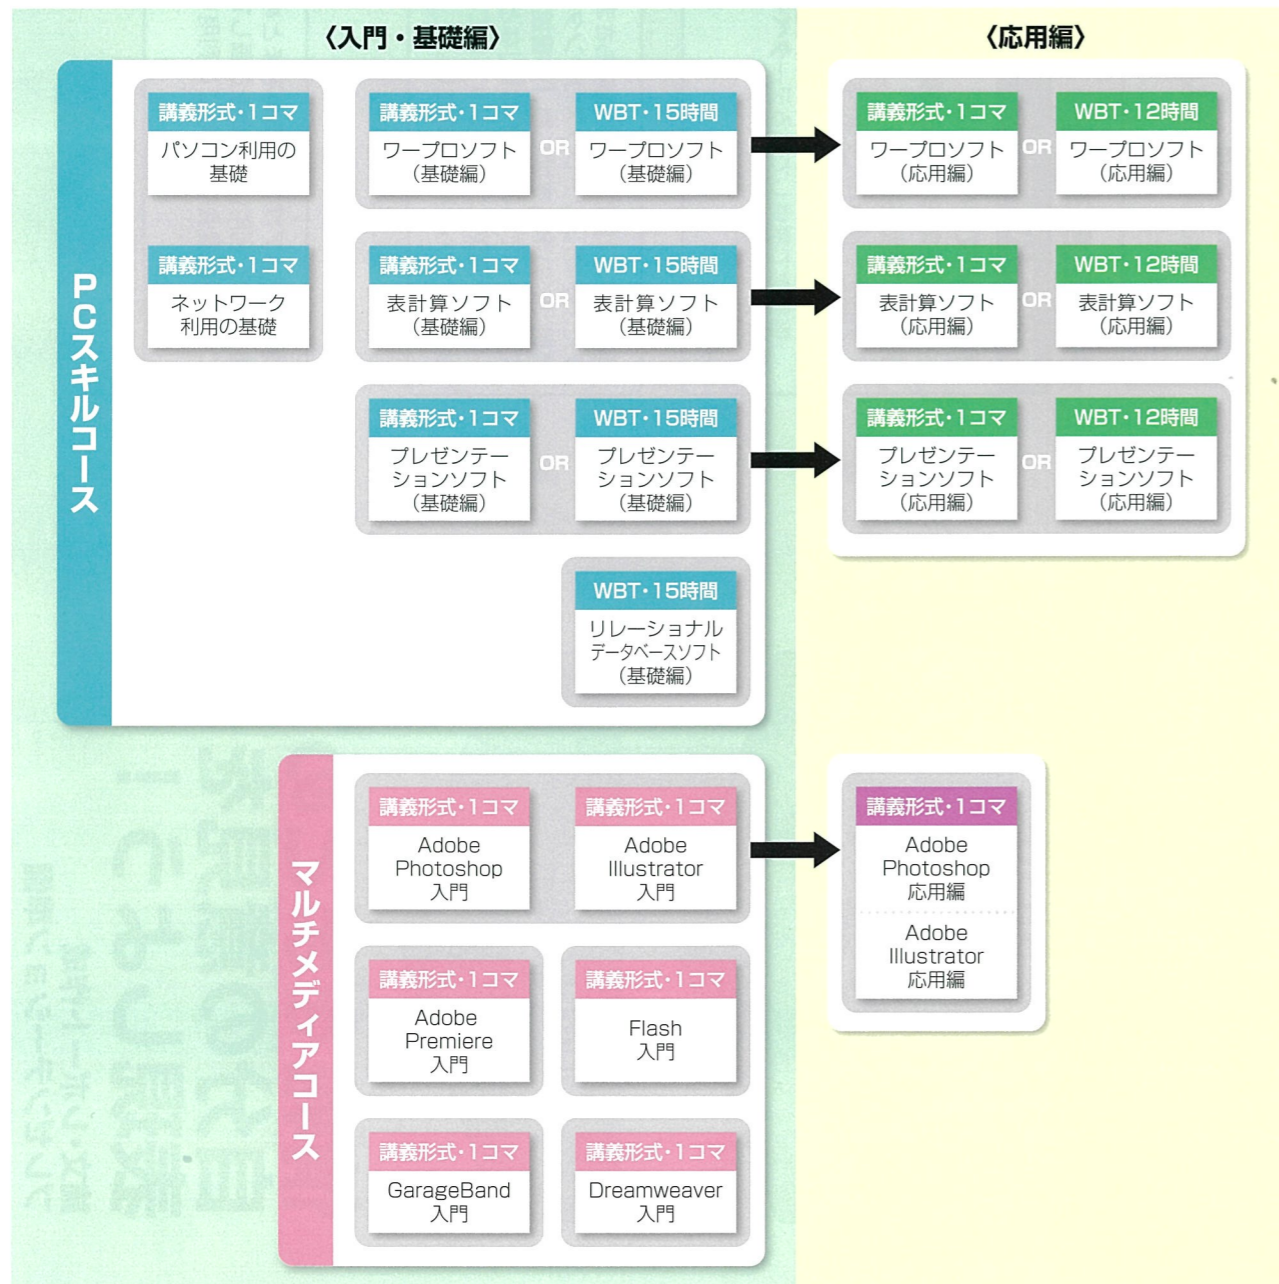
〈入門・基礎編〉

〈応用編〉

PCスキルコース

講義形式・1コマ
パソコン利用の基礎

講義形式・1コマ
ワープロソフト（基礎編）
OR
WBT・15時間
ワープロソフト（基礎編）

講義形式・1コマ
ワープロソフト（応用編）
OR
WBT・12時間
ワープロソフト（応用編）

講義形式・1コマ
ネットワーク利用の基礎

講義形式・1コマ
表計算ソフト（基礎編）
OR
WBT・15時間
表計算ソフト（基礎編）

講義形式・1コマ
表計算ソフト（応用編）
OR
WBT・12時間
表計算ソフト（応用編）

講義形式・1コマ
プレゼンテーションソフト（基礎編）
OR
WBT・15時間
プレゼンテーションソフト（基礎編）

講義形式・1コマ
プレゼンテーションソフト（応用編）
OR
WBT・12時間
プレゼンテーションソフト（応用編）

WBT・15時間
リレーショナルデータベースソフト（基礎編）

マルチメディアコース

講義形式・1コマ
Adobe Photoshop 入門

講義形式・1コマ
Adobe Illustrator 入門

講義形式・1コマ
Adobe Photoshop 応用編
Adobe Illustrator 応用編

講義形式・1コマ
Adobe Premiere 入門

講義形式・1コマ
Flash 入門

講義形式・1コマ
GarageBand 入門

講義形式・1コマ
Dreamweaver 入門